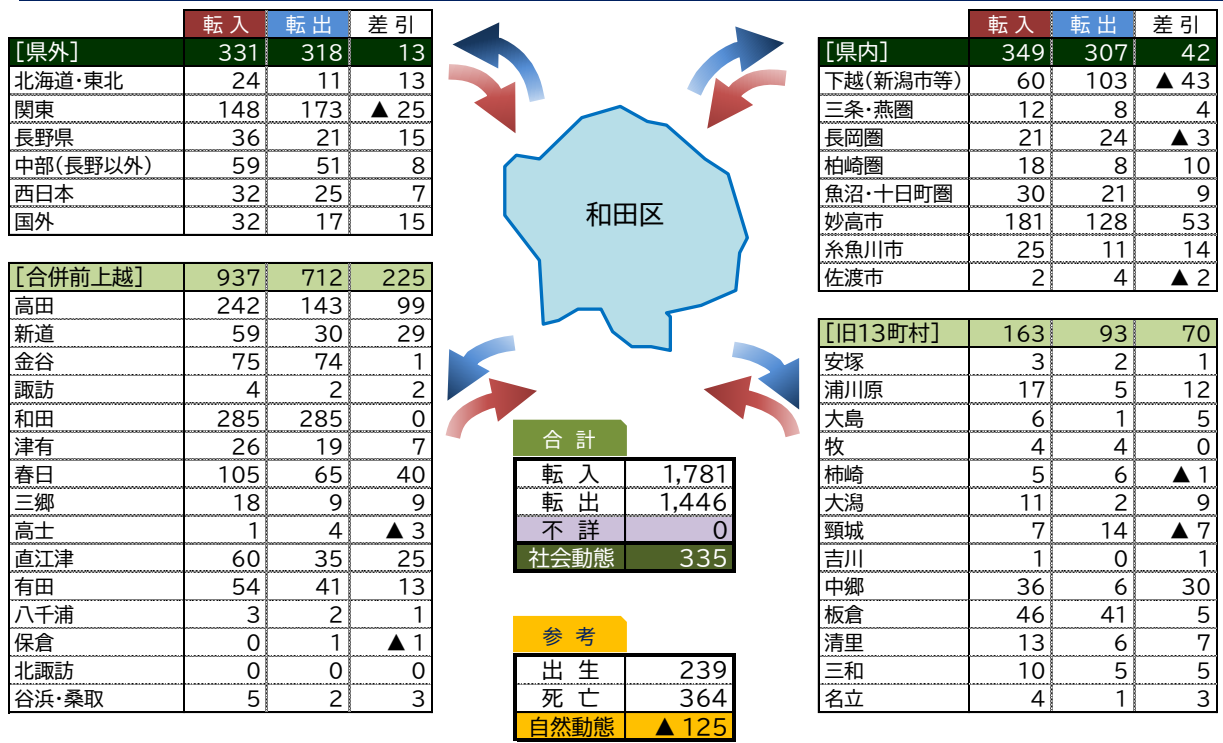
| | 転入 | 転出 | 差引 |
|---|---|---|---|
| [県外] | 331 | 318 | 13 |
| 北海道・東北 | 24 | 11 | 13 |
| 関東 | 148 | 173 | ▲ 25 |
| 長野県 | 36 | 21 | 15 |
| 中部(長野以外) | 59 | 51 | 8 |
| 西日本 | 32 | 25 | 7 |
| 国外 | 32 | 17 | 15 |

| | 転入 | 転出 | 差引 |
|---|---|---|---|
| [県内] | 349 | 307 | 42 |
| 下越(新潟市等) | 60 | 103 | ▲ 43 |
| 三条・燕圏 | 12 | 8 | 4 |
| 長岡圏 | 21 | 24 | ▲ 3 |
| 柏崎圏 | 18 | 8 | 10 |
| 魚沼・十日町圏 | 30 | 21 | 9 |
| 妙高市 | 181 | 128 | 53 |
| 糸魚川市 | 25 | 11 | 14 |
| 佐渡市 | 2 | 4 | ▲ 2 |

和田区

| [合併前上越] | 937 | 712 | 225 |
|---|---|---|---|
| 高田 | 242 | 143 | 99 |
| 新道 | 59 | 30 | 29 |
| 金谷 | 75 | 74 | 1 |
| 諏訪 | 4 | 2 | 2 |
| 和田 | 285 | 285 | 0 |
| 津有 | 26 | 19 | 7 |
| 春日 | 105 | 65 | 40 |
| 三郷 | 18 | 9 | 9 |
| 高士 | 1 | 4 | ▲ 3 |
| 直江津 | 60 | 35 | 25 |
| 有田 | 54 | 41 | 13 |
| 八千浦 | 3 | 2 | 1 |
| 保倉 | 0 | 1 | ▲ 1 |
| 北諏訪 | 0 | 0 | 0 |
| 谷浜・桑取 | 5 | 2 | 3 |

合計

| 転入 | 1,781 |
|---|---|
| 転出 | 1,446 |
| 不詳 | 0 |
| 社会動態 | 335 |

参考

| 出生 | 239 |
|---|---|
| 死亡 | 364 |
| 自然動態 | ▲ 125 |

| [旧13町村] | 163 | 93 | 70 |
|---|---|---|---|
| 安塚 | 3 | 2 | 1 |
| 浦川原 | 17 | 5 | 12 |
| 大島 | 6 | 1 | 5 |
| 牧 | 4 | 4 | 0 |
| 柿崎 | 5 | 6 | ▲ 1 |
| 大潟 | 11 | 2 | 9 |
| 頸城 | 7 | 14 | ▲ 7 |
| 吉川 | 1 | 0 | 1 |
| 中郷 | 36 | 6 | 30 |
| 板倉 | 46 | 41 | 5 |
| 清里 | 13 | 6 | 7 |
| 三和 | 10 | 5 | 5 |
| 名立 | 4 | 1 | 3 |